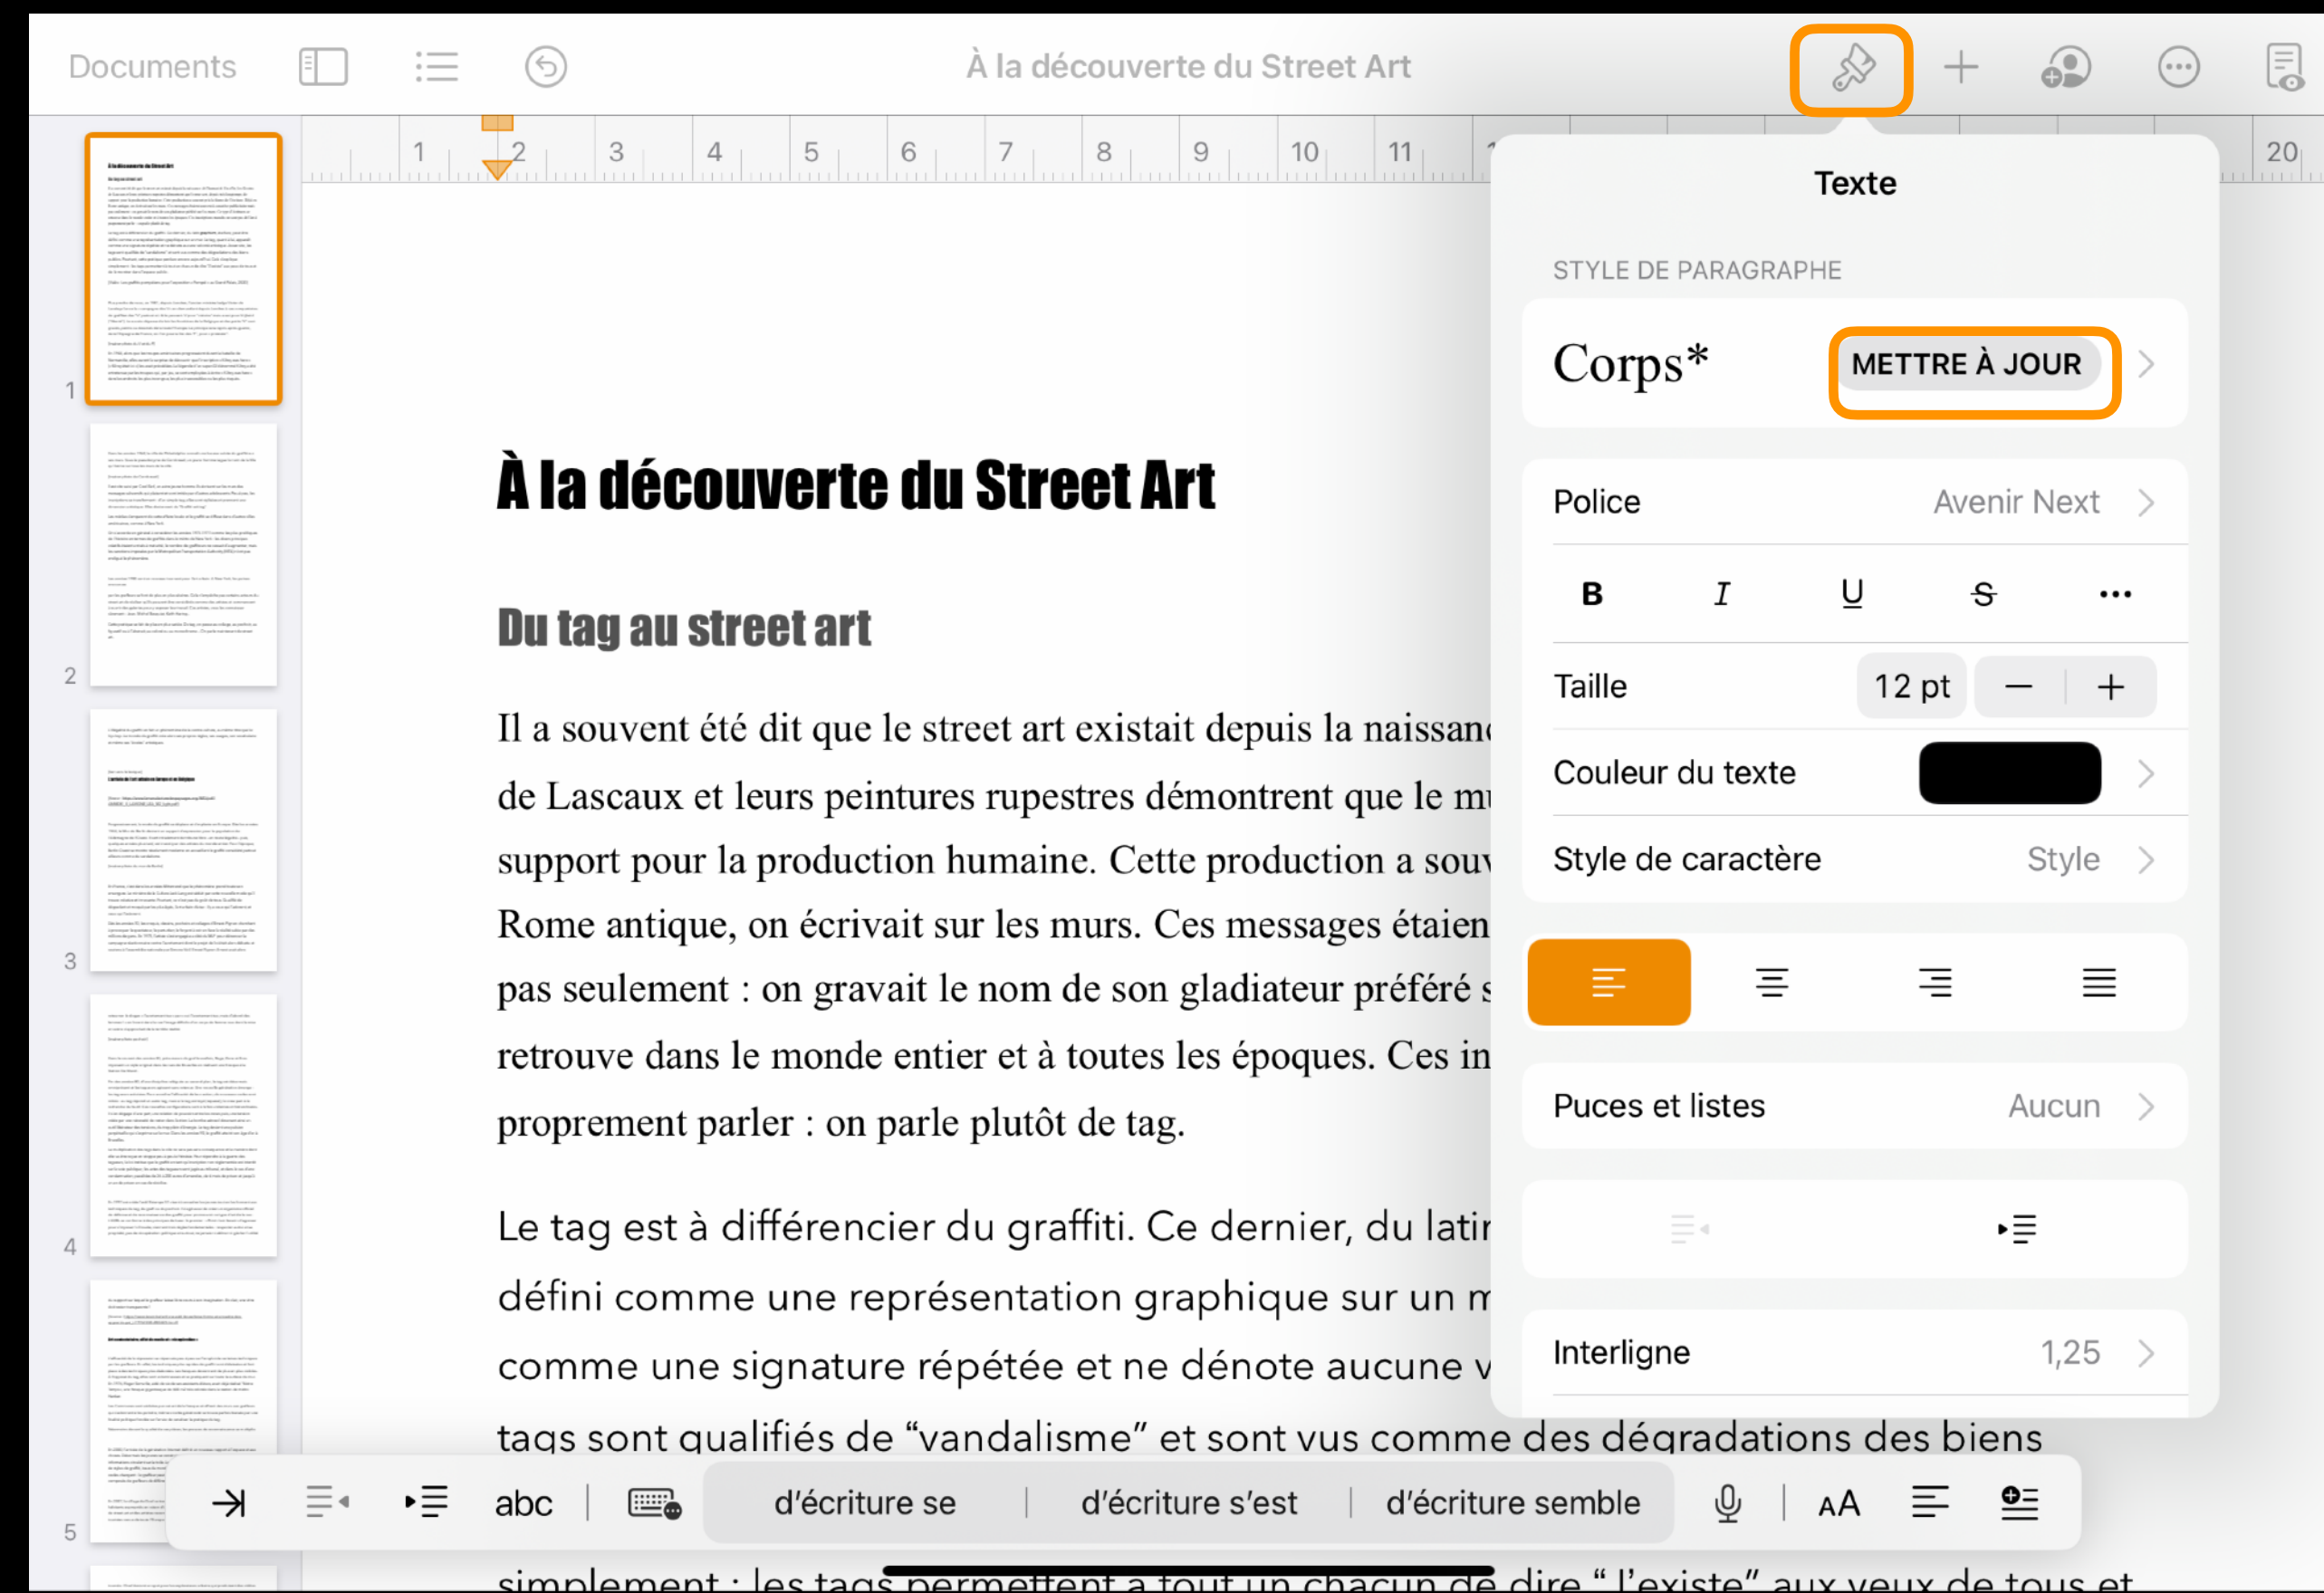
Documents

À la découverte du Street Art

1 2 3 4 5 6 7 8 9 10 11 20

1

2

3

4

5

À la découverte du Street Art

Du tag au street art

Il a souvent été dit que le street art existait depuis la naissan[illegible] de Lascaux et leurs peintures rupestres démontrent que le m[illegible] support pour la production humaine. Cette production a sou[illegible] Rome antique, on écrivait sur les murs. Ces messages étaien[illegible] pas seulement : on gravait le nom de son gladiateur préféré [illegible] retrouve dans le monde entier et à toutes les époques. Ces in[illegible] proprement parler : on parle plutôt de tag.

Le tag est à différencier du graffiti. Ce dernier, du lati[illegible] défini comme une représentation graphique sur un m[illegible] comme une signature répétée et ne dénote aucune v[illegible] tags sont qualifiés de “vandalisme” et sont vus comme des dégradations des biens simplement : les tags permettent à tout un chacun de dire “ J'existe” aux yeux de tous et

Texte

STYLE DE PARAGRAPHE

Corps*

METTRE À JOUR

Police Avenir Next

B I U S •••

Taille 12 pt − +

Couleur du texte

Style de caractère Style

Puces et listes Aucun

Interligne 1,25

abc

d'écriture se | d'écriture s'est | d'écriture semble

AA